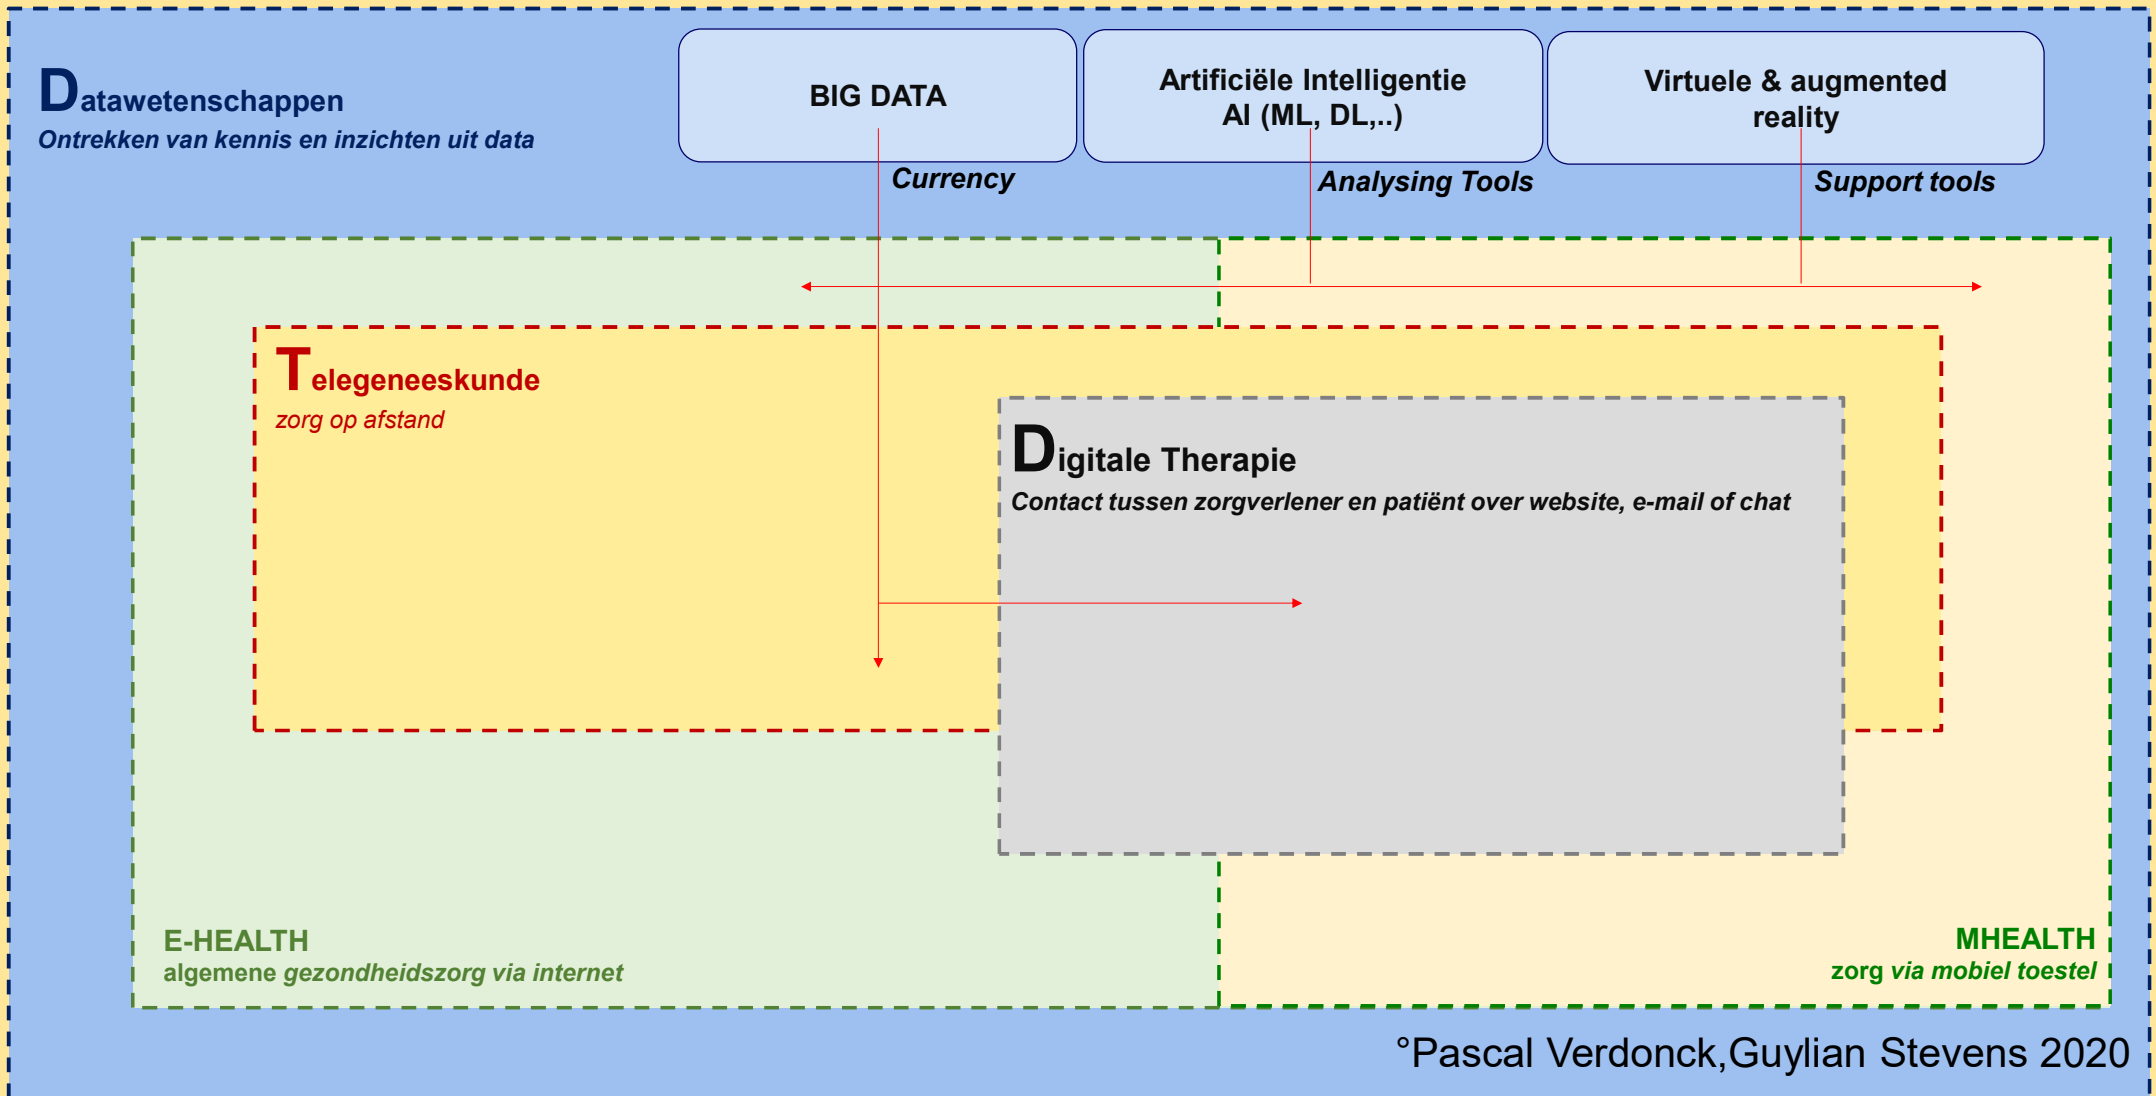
Datawetenschappen
Ontrekken van kennis en inzichten uit data

BIG DATA

Artificiële Intelligentie
AI (ML, DL,..)

Virtuele & augmented reality

Currency

Analysing Tools

Support tools

Telegeneeskunde
zorg op afstand

Digitale Therapie
Contact tussen zorgverlener en patiënt over website, e-mail of chat

E-HEALTH
algemene gezondheidszorg via internet

MHEALTH
zorg via mobiel toestel

°Pascal Verdonck,Guylian Stevens 2020